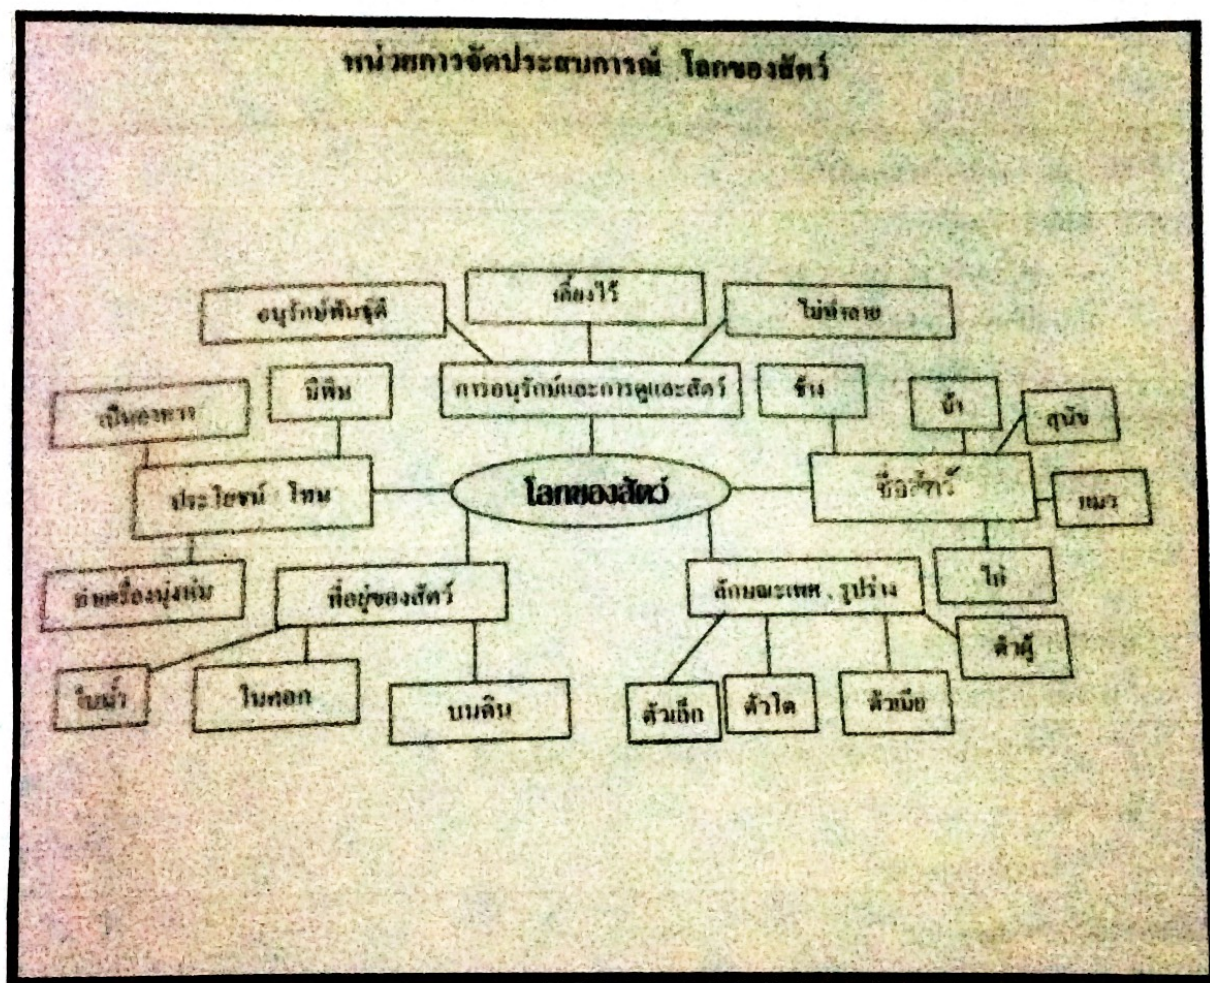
หน่วยการจัดประสบการณ์ โลกของสัตว์

โลกของสัตว์

การอนุรักษ์และการดูแลสัตว์

อนุรักษ์พันธุ์

เลี้ยงไว้

ไม่ทำลาย

ประโยชน์ - โทษ

เป็นอาหาร

พิษ

ทำเครื่องนุ่งห่ม

ที่อยู่ของสัตว์

ในน้ำ

ในคอก

บนดิน

ชื่อสัตว์

ช้าง

ม้า

สุนัข

แมว

ไก่

ลักษณะเพศ, รูปร่าง

ตัวเล็ก

ตัวใด

ตัวเมีย

ตัวผู้